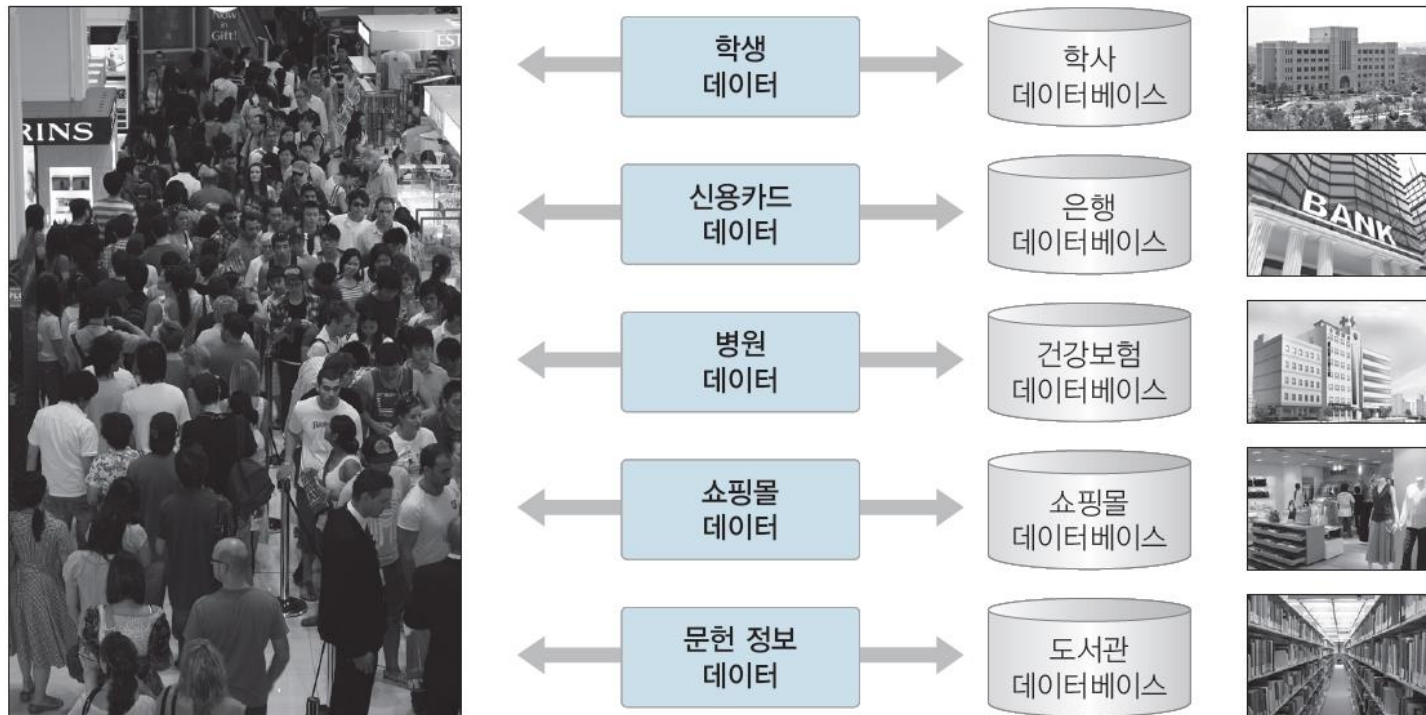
RINS

Now in Gift!

EST

학생 데이터

학사 데이터베이스

신용카드 데이터

은행 데이터베이스

BANK

병원 데이터

건강보험 데이터베이스

쇼핑몰 데이터

쇼핑몰 데이터베이스

문헌 정보 데이터

도서관 데이터베이스